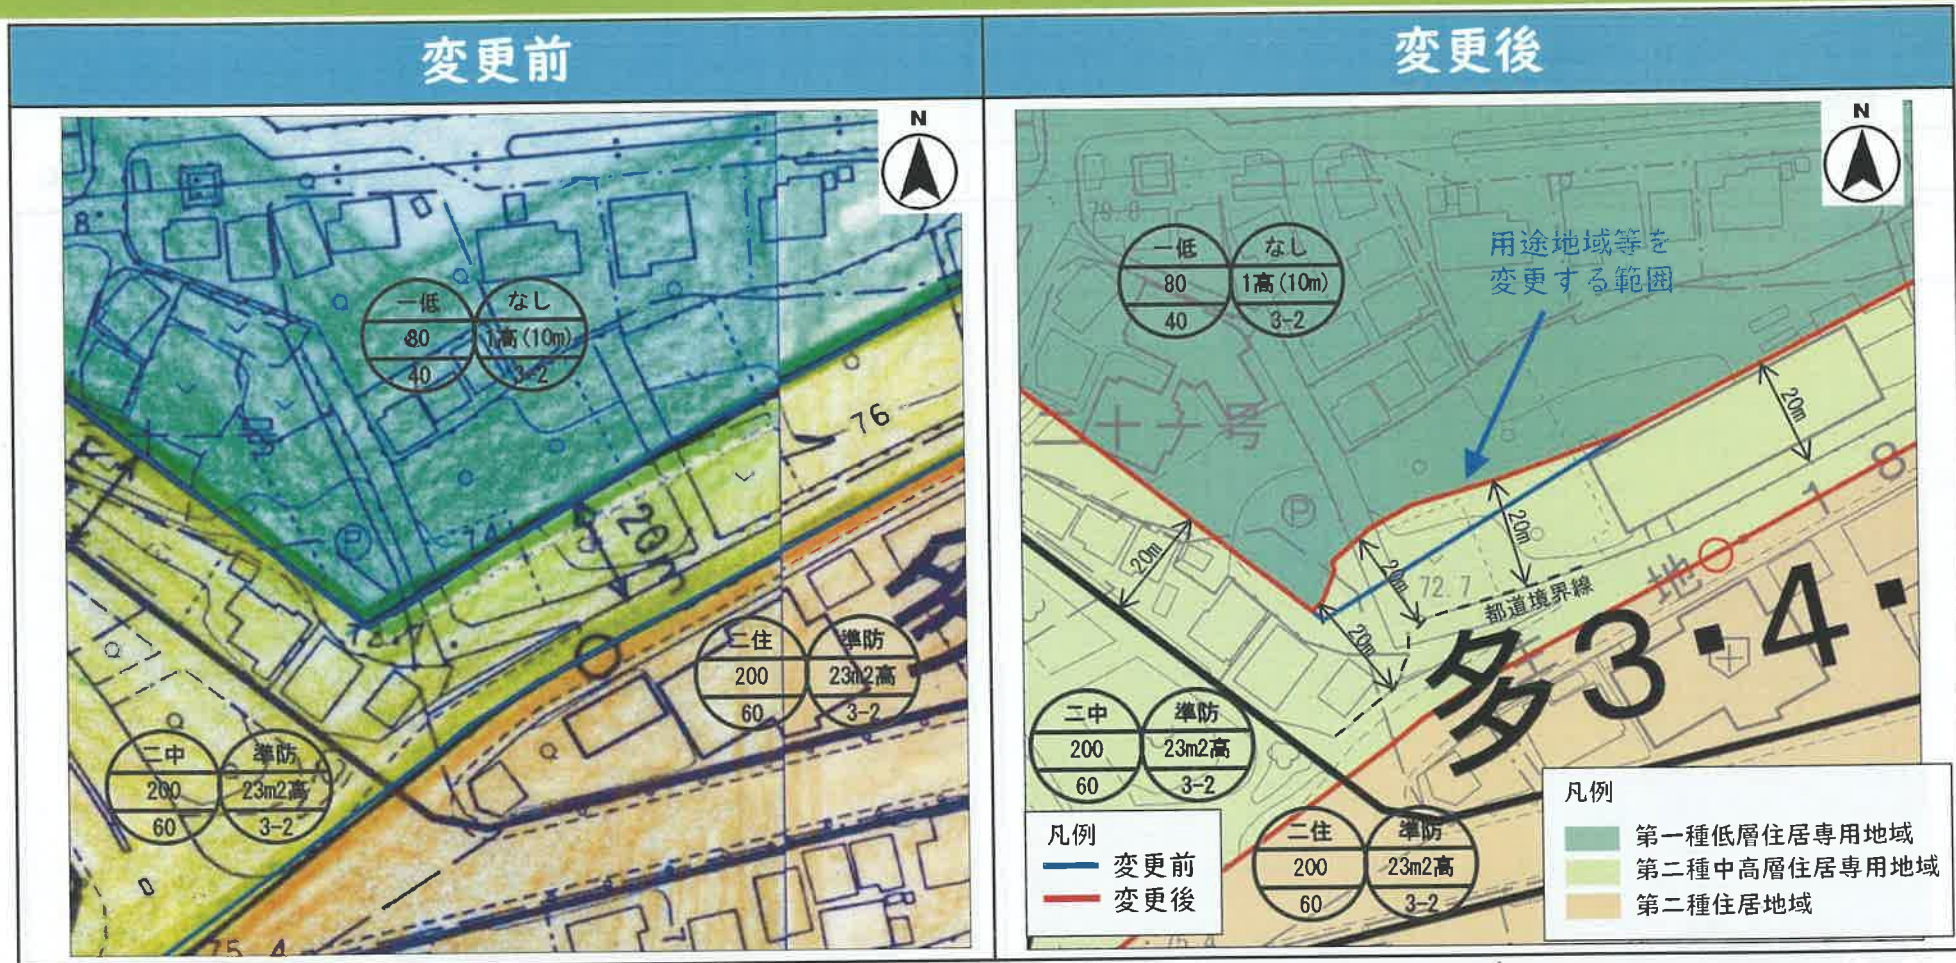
変更前

N

一低
80
40

なし
1高(10m)
3-2

76

20m

二住
200
60

準防
23m2高
3-2

二中
200
60

準防
23m2高
3-2

変更後

N

一低
80
40

なし
1高(10m)
3-2

用途地域等を
変更する範囲

二十ナ号

20m
20m
20m
20m
20m

72.7

都道境界線

多3・4・

二中
200
60

準防
23m2高
3-2

二住
200
60

準防
23m2高
3-2

凡例
変更前
変更後

凡例
第一種低層住居専用地域
第二種中高層住居専用地域
第二種住居地域